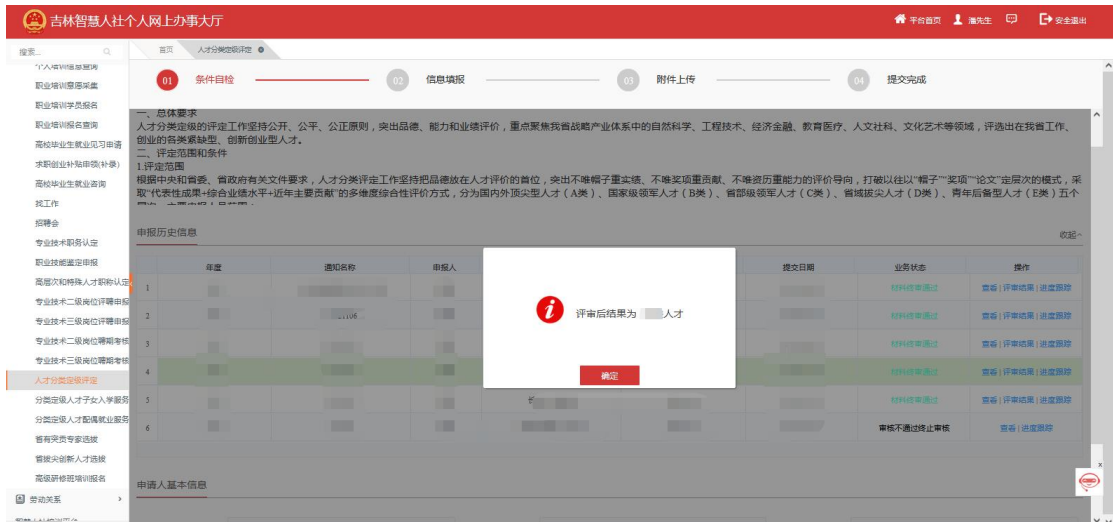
吉林智慧人社个人网上办事大厅

平台首页 潘先生 安全退出

搜索...

个人培训信息查询
职业培训意愿采集
职业培训学员报名
职业培训报名查询
高校毕业生就业见习申请
求职创业补贴申领(补录)
高校毕业生就业咨询
找工作
招聘会
专业技术职务认定
职业技能鉴定申报
高层次和特殊人才职称认定
专业技术二级岗位评聘申报
专业技术三级岗位评聘申报
专业技术二级岗位聘期考核
专业技术三级岗位聘期考核
人才分类定级评定
分类定级人才子女入学服务
分类定级人才配偶就业服务
省有突贡专家选拔
省拔尖创新人才选拔
高级研修班培训报名
劳动关系

首页 人才分类定级评定

01 条件自检
02 信息填报
03 附件上传
04 提交完成

一、总体要求
人才分类定级的评定工作坚持公开、公平、公正原则，突出品德、能力和业绩评价，重点聚焦我省战略产业体系中的自然科学、工程技术、经济金融、教育医疗、人文社科、文化艺术等领域，评选出在我省工作、创业的各类紧缺型、创新创业型人才。
二、评定范围和条件
1.评定范围
根据中央和省委、省政府有关文件要求，人才分类评定工作坚持把品德放在人才评价的首位，突出不唯帽子重实绩、不唯奖项重贡献、不唯资历重能力的评价导向，打破以往以"帽子""奖项""论文"定层次的模式，采取"代表性成果+综合业绩水平+近年主要贡献"的多维度综合性评价方式，分为国内外顶尖型人才（A类）、国家级领军人才（B类）、省部级领军人才（C类）、省域拔尖人才（D类）、青年后备型人才（E类）五个

申报历史信息 收起

| | 年度 | 通知名称 | 申报人 | | 提交日期 | 业务状态 | 操作 |
|---|---|---|---|---|---|---|---|
| 1 | | | | | | 材料评审通过 | 查看 \| 评审结果 \| 进度跟踪 |
| 2 | | 1106 | | | | 材料评审通过 | 查看 \| 评审结果 \| 进度跟踪 |
| 3 | | | | | | 材料评审通过 | 查看 \| 评审结果 \| 进度跟踪 |
| 4 | | | | | | 材料评审通过 | 查看 \| 评审结果 \| 进度跟踪 |
| 5 | | | | | | 材料评审通过 | 查看 \| 评审结果 \| 进度跟踪 |
| 6 | | | | | | 审核不通过终止审核 | 查看 \| 进度跟踪 |

评审后结果为 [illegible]人才

确定

申请人基本信息